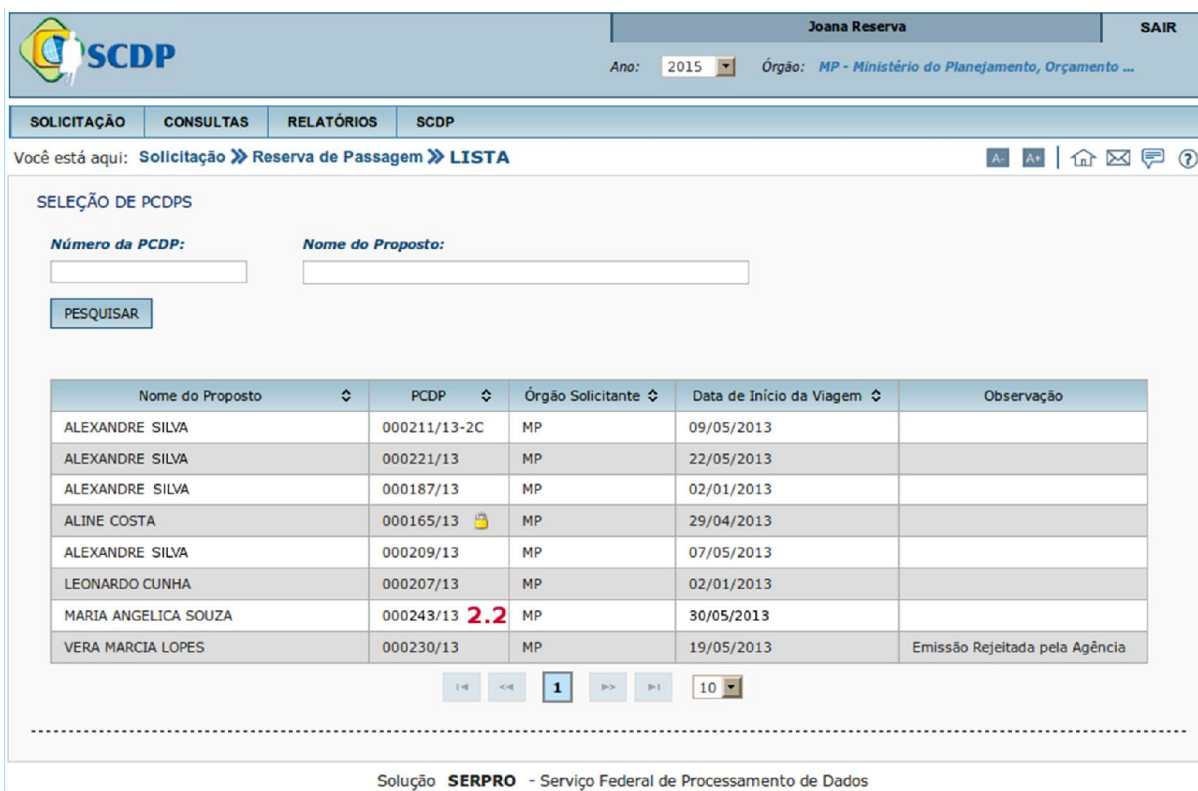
SCDP

Joana Reserva

SAIR

Ano: 2015 Órgão: MP - Ministério do Planejamento, Orçamento ...

SOLICITAÇÃO CONSULTAS RELATÓRIOS SCDP

Você está aqui: Solicitação » Reserva de Passagem » LISTA

A- A+

SELEÇÃO DE PCDPS

Número da PCDP:

Nome do Proposto:

PESQUISAR

| Nome do Proposto | PCDP | Órgão Solicitante | Data de Início da Viagem | Observação |
|---|---|---|---|---|
| ALEXANDRE SILVA | 000211/13-2C | MP | 09/05/2013 | |
| ALEXANDRE SILVA | 000221/13 | MP | 22/05/2013 | |
| ALEXANDRE SILVA | 000187/13 | MP | 02/01/2013 | |
| ALINE COSTA | 000165/13 | MP | 29/04/2013 | |
| ALEXANDRE SILVA | 000209/13 | MP | 07/05/2013 | |
| LEONARDO CUNHA | 000207/13 | MP | 02/01/2013 | |
| MARIA ANGELICA SOUZA | 000243/13 2.2 | MP | 30/05/2013 | |
| VERA MARCIA LOPES | 000230/13 | MP | 19/05/2013 | Emissão Rejeitada pela Agência |

1

10

Solução SERPRO - Serviço Federal de Processamento de Dados